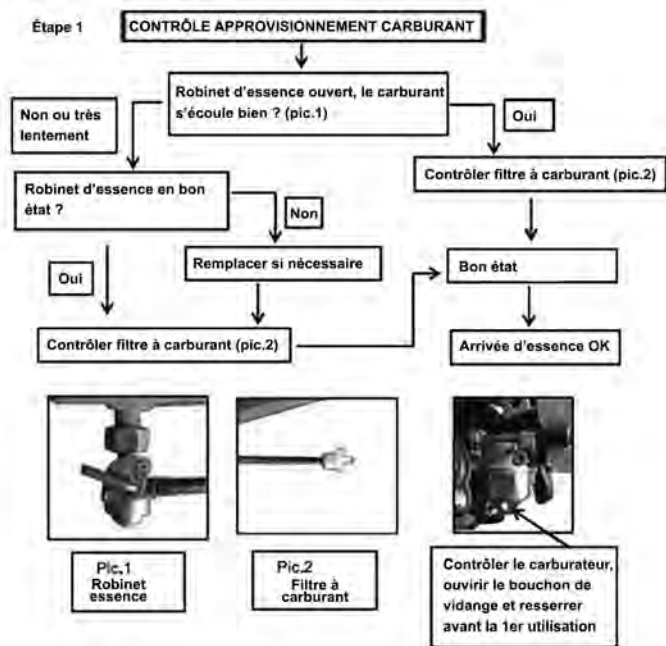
Étape 1

CONTRÔLE APPROVISIONNEMENT CARBURANT

Robinet d'essence ouvert, le carburant s'écoule bien ? (pic.1)

Non ou très lentement

Oui

Robinet d'essence en bon état ?

Non

Contrôler filtre à carburant (pic.2)

Oui

Remplacer si nécessaire

Bon état

Contrôler filtre à carburant (pic.2)

Arrivée d'essence OK

Pic.1
Robinet essence

Pic.2
Filtre à carburant

Contrôler le carburateur, ouvrir le bouchon de vidange et resserrer avant la 1er utilisation